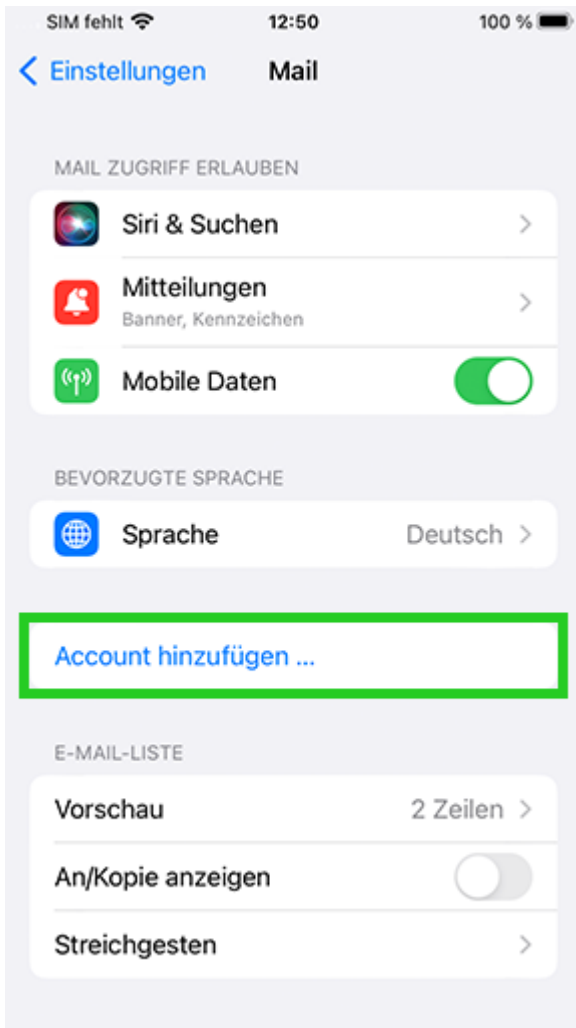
SIM fehlt 12:50 100 %

Einstellungen Mail

MAIL ZUGRIFF ERLAUBEN

Siri & Suchen

Mitteilungen
Banner, Kennzeichen

Mobile Daten

BEVORZUGTE SPRACHE

Sprache Deutsch

Account hinzufügen ...

E-MAIL-LISTE

Vorschau 2 Zeilen

An/Kopie anzeigen

Streichgesten